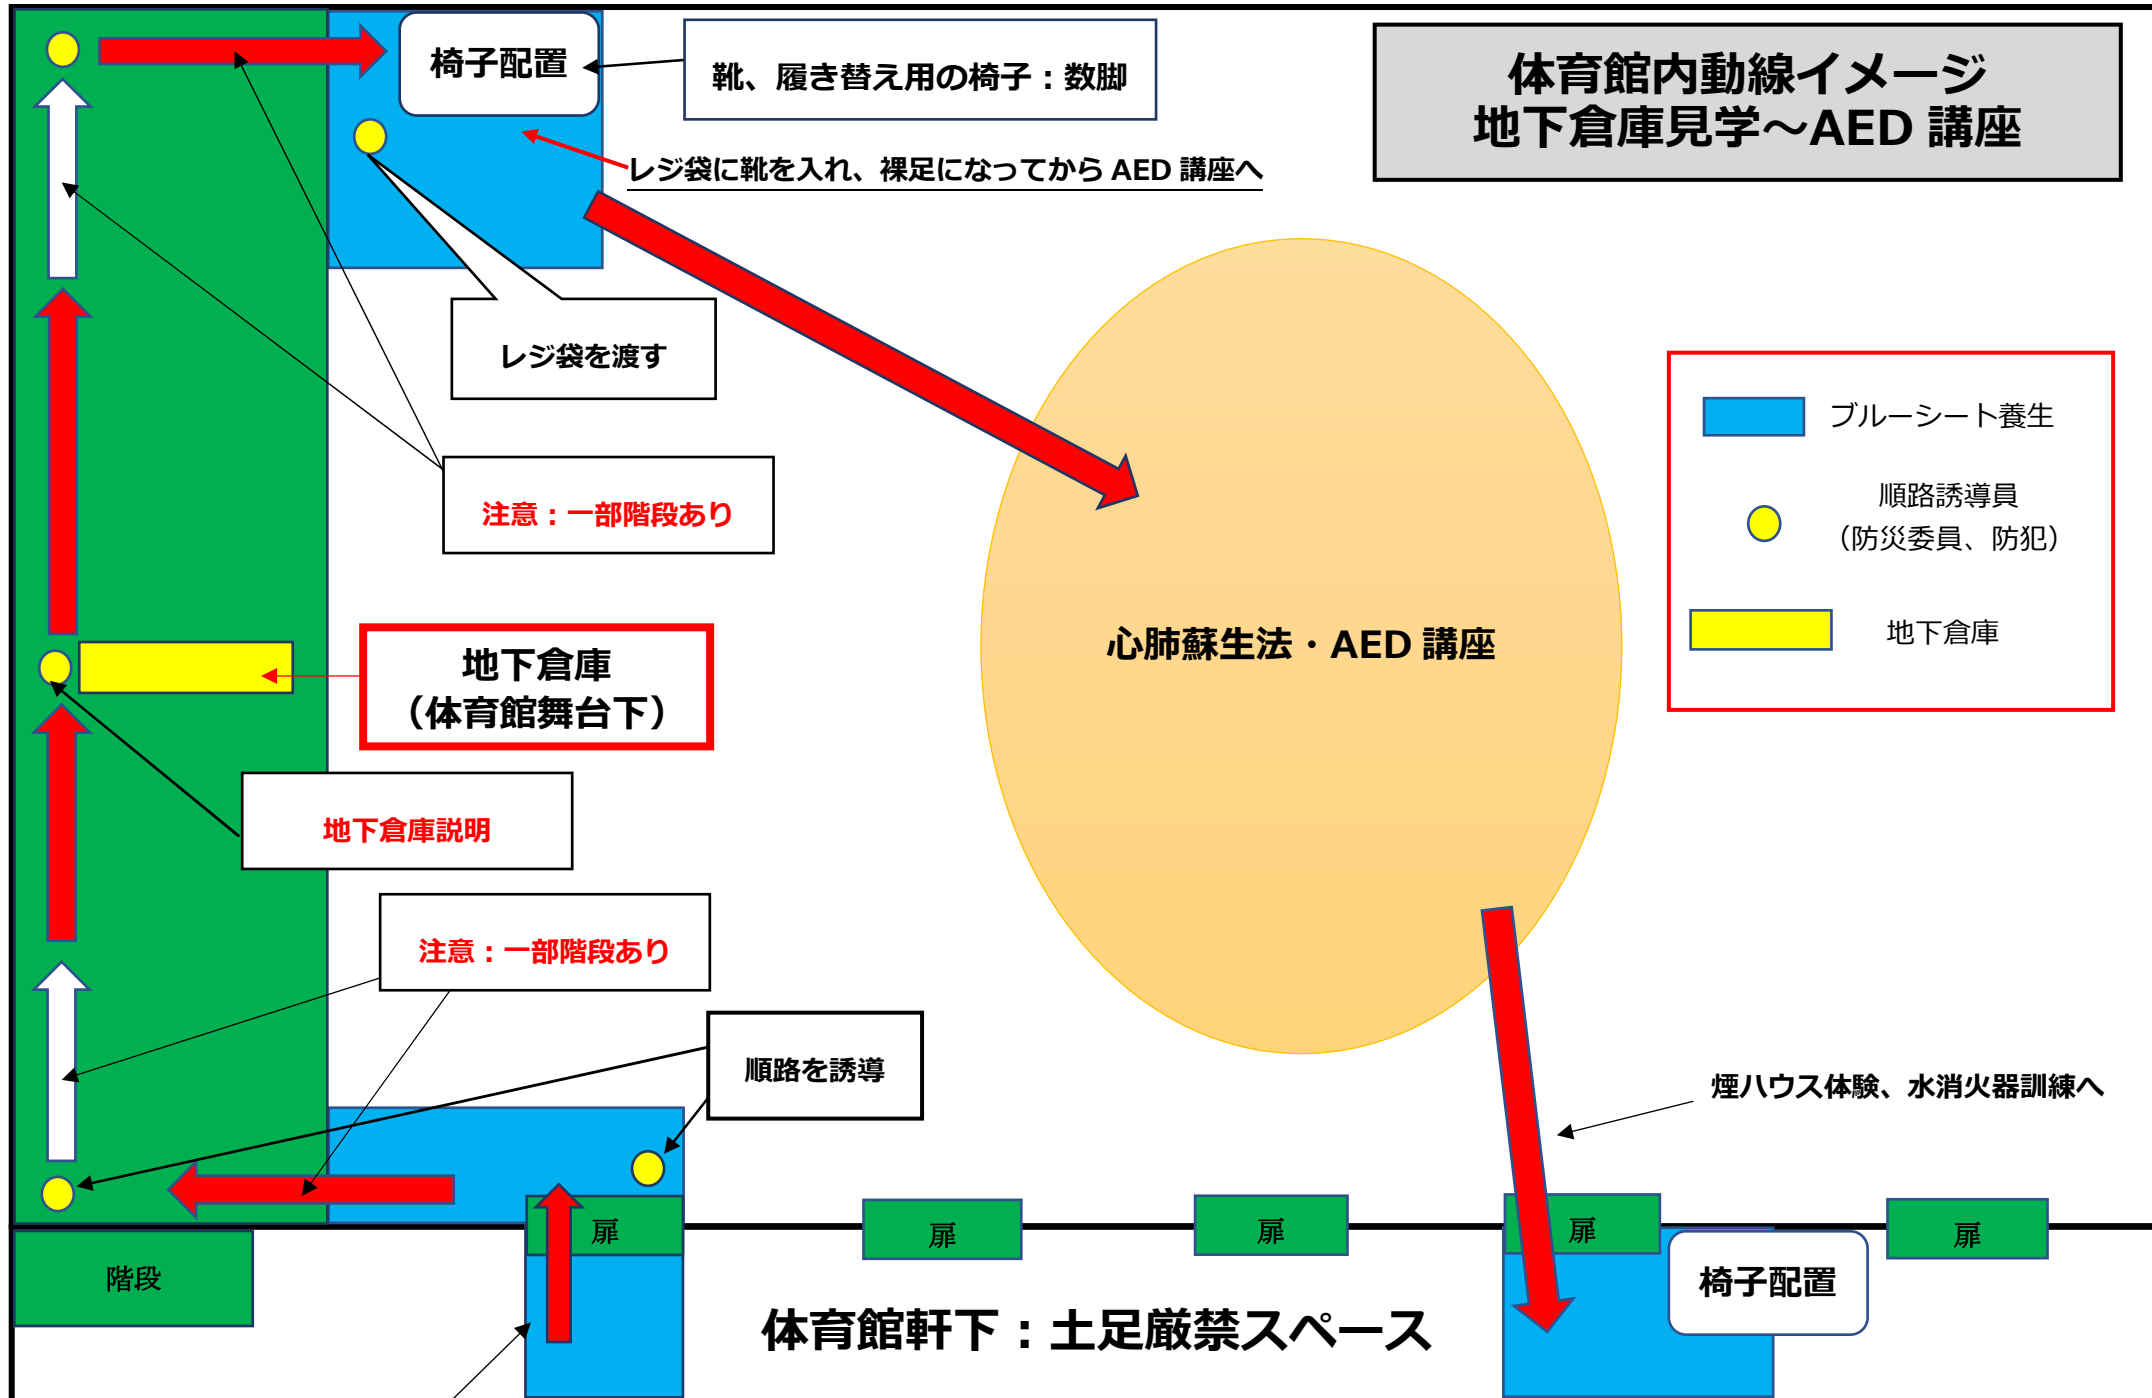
椅子配置

靴、履き替え用の椅子：数脚

体育館内動線イメージ
地下倉庫見学～AED 講座

レジ袋に靴を入れ、裸足になってから AED 講座へ

レジ袋を渡す

注意：一部階段あり

ブルーシート養生

順路誘導員
（防災委員、防犯）

地下倉庫

心肺蘇生法・AED 講座

地下倉庫
（体育館舞台下）

地下倉庫説明

注意：一部階段あり

順路を誘導

煙ハウス体験、水消火器訓練へ

扉

扉

扉

扉

扉

椅子配置

階段

体育館軒下：土足厳禁スペース